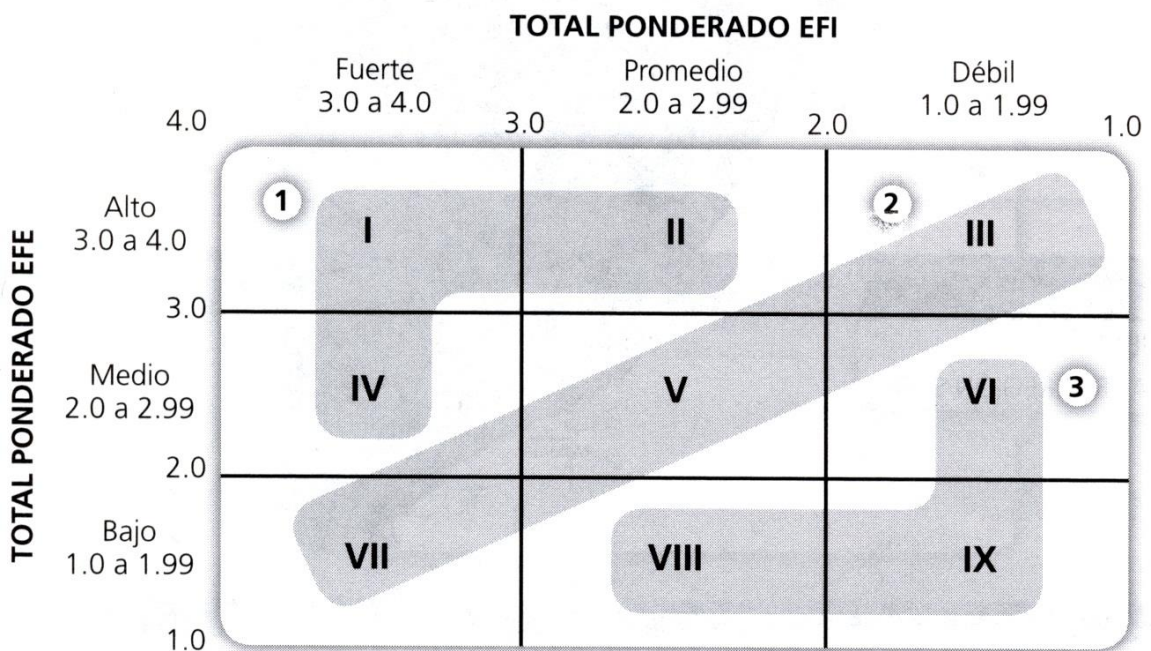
TOTAL PONDERADO EFI

Fuerte 3.0 a 4.0
Promedio 2.0 a 2.99
Débil 1.0 a 1.99

4.0
3.0
2.0
1.0

TOTAL PONDERADO EFE

Alto 3.0 a 4.0
3.0
Medio 2.0 a 2.99
2.0
Bajo 1.0 a 1.99
1.0

1
I
II
2
III
IV
V
VI
3
VII
VIII
IX